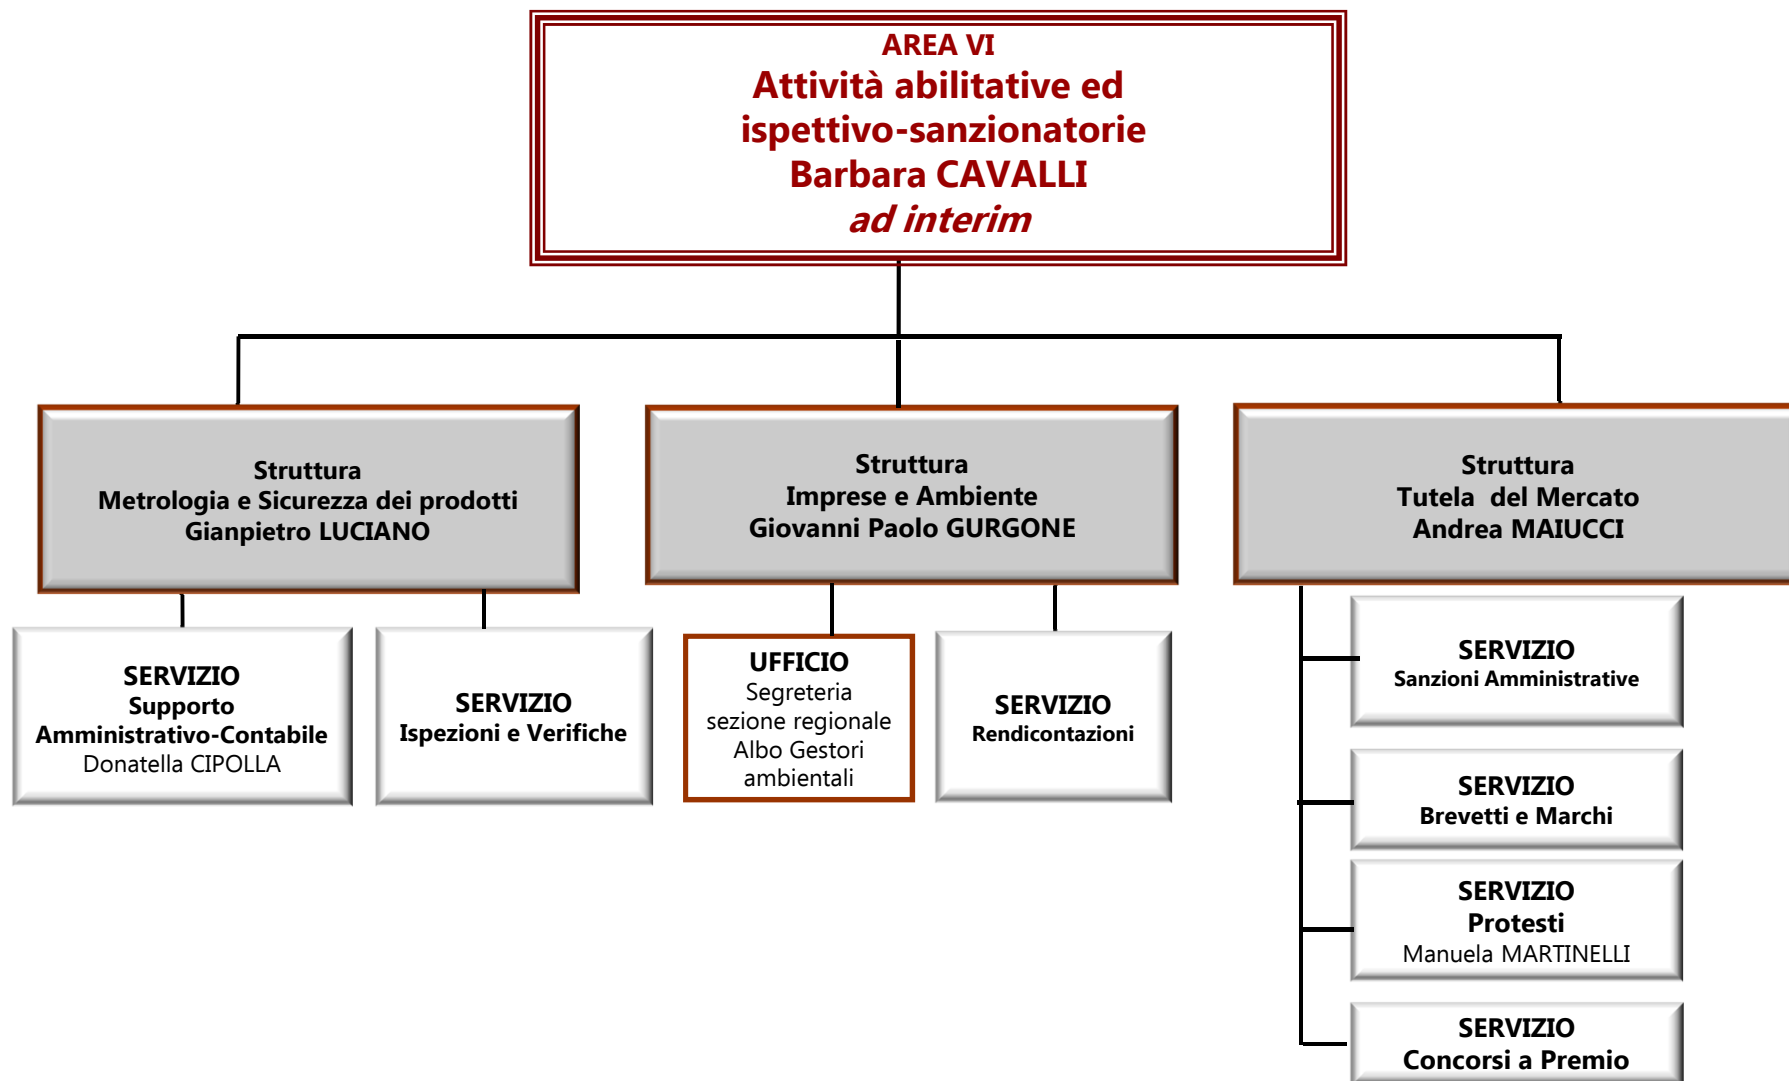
AREA VI
Attività abilitative ed ispettivo-sanzionatorie
Barbara CAVALLI
ad interim

Struttura
Metrologia e Sicurezza dei prodotti
Gianpietro LUCIANO

SERVIZIO
Supporto Amministrativo-Contabile
Donatella CIPOLLA

SERVIZIO
Ispezioni e Verifiche

Struttura
Imprese e Ambiente
Giovanni Paolo GURGONE

UFFICIO
Segreteria sezione regionale Albo Gestori ambientali

SERVIZIO
Rendicontazioni

Struttura
Tutela del Mercato
Andrea MAIUCCI

SERVIZIO
Sanzioni Amministrative

SERVIZIO
Brevetti e Marchi

SERVIZIO
Protesti
Manuela MARTINELLI

SERVIZIO
Concorsi a Premio